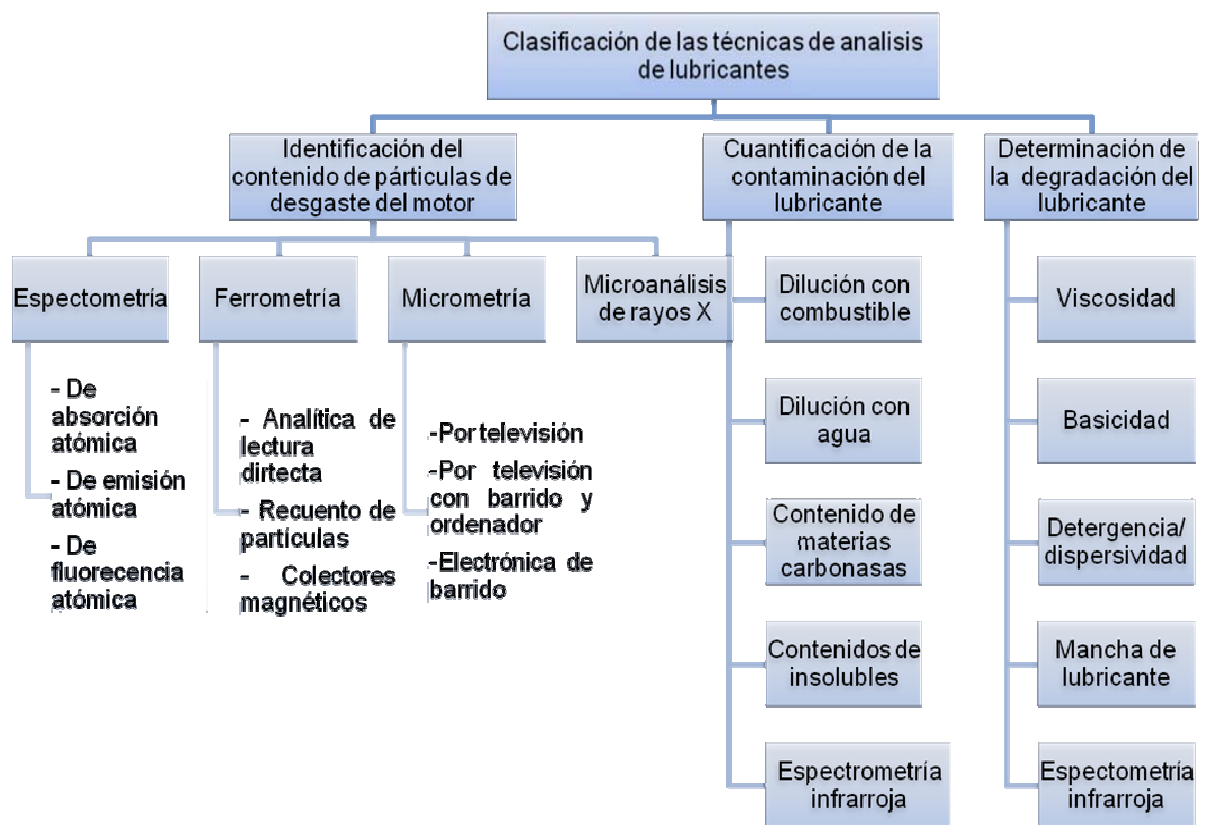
Clasificación de las técnicas de analisis de lubricantes

Identificación del contenido de párticulas de desgaste del motor

Cuantificación de la contaminación del lubricante

Determinación de la degradación del lubricante

Espectometría

- De absorción atómica
- De emisión atómica
- De fluorecencia atómica

Ferrometría

- Analítica de lectura dirtecta
- Recuento de partículas
- Colectores magnéticos

Micrometría

-Por televisión
-Por televisión con barrido y ordenador
-Electrónica de barrido

Microanálisis de rayos X

Dilución con combustible

Dilución con agua

Contenido de materias carbonasas

Contenidos de insolubles

Espectrometría infrarroja

Viscosidad

Basicidad

Detergencia/ dispersividad

Mancha de lubricante

Espectometría infrarroja